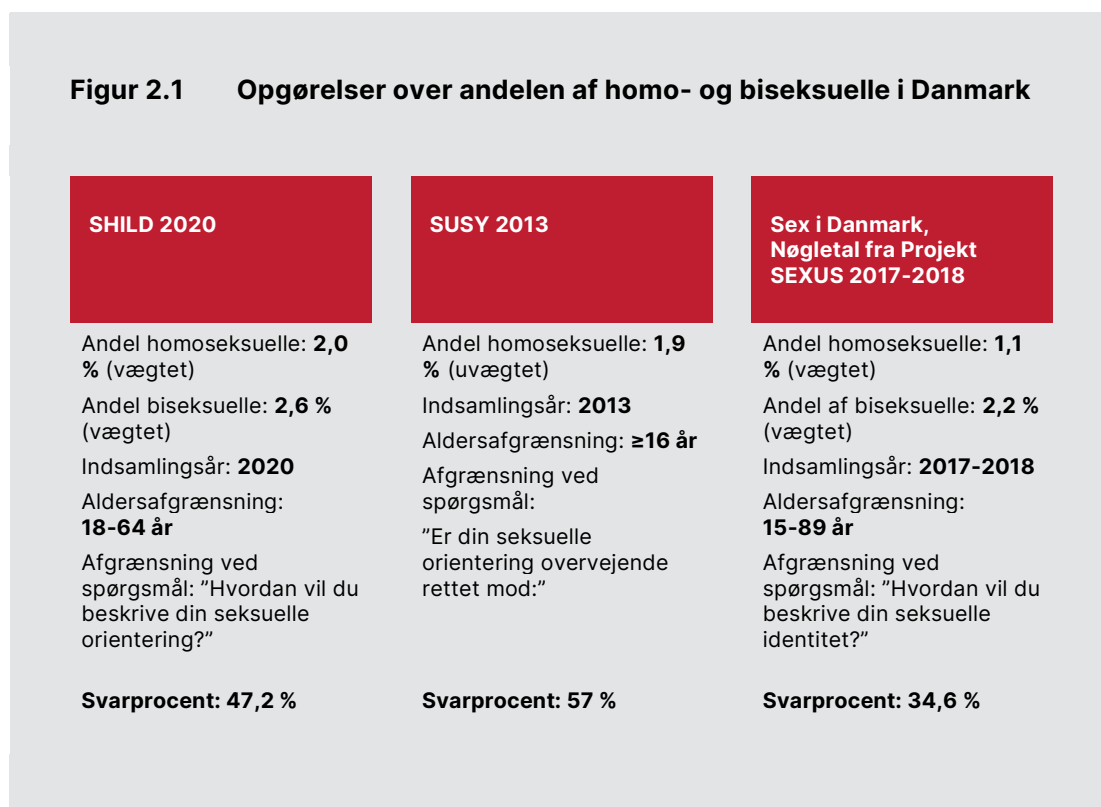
Figur 2.1 Opgørelser over andelen af homo- og biseksuelle i Danmark

SHILD 2020

Andel homoseksuelle: 2,0 % (vægtet)

Andel biseksuelle: 2,6 % (vægtet)

Indsamlingsår: 2020

Aldersafgrænsning: 18-64 år

Afgrænsning ved spørgsmål: ”Hvordan vil du beskrive din seksuelle orientering?”

Svarprocent: 47,2 %

SUSY 2013

Andel homoseksuelle: 1,9 % (uvægtet)

Indsamlingsår: 2013

Aldersafgrænsning: ≥16 år

Afgrænsning ved spørgsmål:

”Er din seksuelle orientering overvejende rettet mod:”

Svarprocent: 57 %

Sex i Danmark, Nøgletal fra Projekt SEXUS 2017-2018

Andel homoseksuelle: 1,1 % (vægtet)

Andel af biseksuelle: 2,2 % (vægtet)

Indsamlingsår: 2017-2018

Aldersafgrænsning: 15-89 år

Afgrænsning ved spørgsmål: ”Hvordan vil du beskrive din seksuelle identitet?”

Svarprocent: 34,6 %